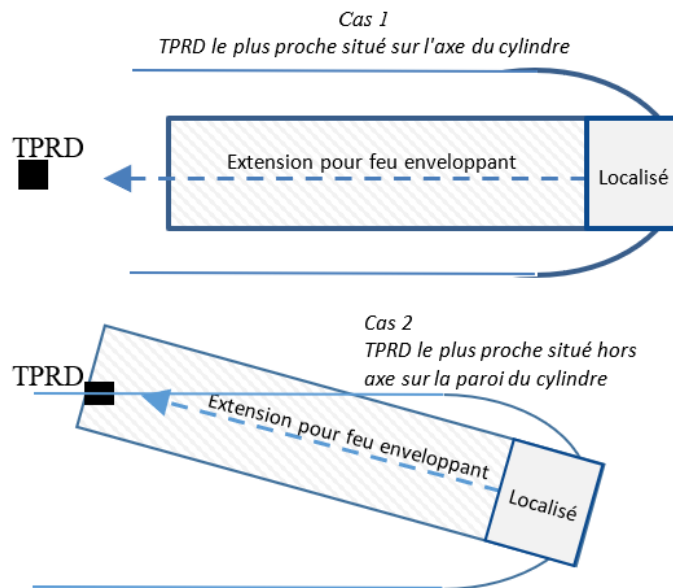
Cas 1
TPRD le plus proche situé sur l'axe du cylindre

TPRD

Extension pour feu enveloppant

Localisé

Cas 2
TPRD le plus proche situé hors axe sur la paroi du cylindre

TPRD

Extension pour feu enveloppant

Localisé